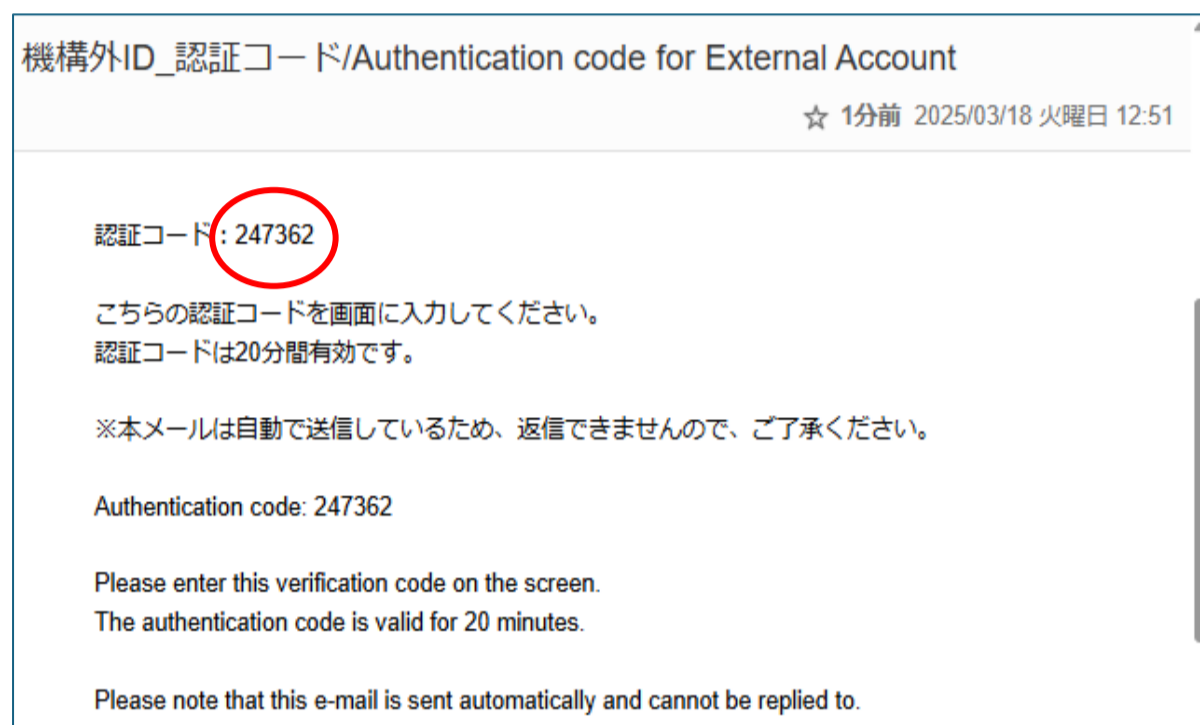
機構外ID_認証コード/Authentication code for External Account

☆ 1分前 2025/03/18 火曜日 12:51

認証コード：247362

こちらの認証コードを画面に入力してください。
認証コードは20分間有効です。

※本メールは自動で送信しているため、返信できませんので、ご了承ください。

Authentication code: 247362

Please enter this verification code on the screen.
The authentication code is valid for 20 minutes.

Please note that this e-mail is sent automatically and cannot be replied to.